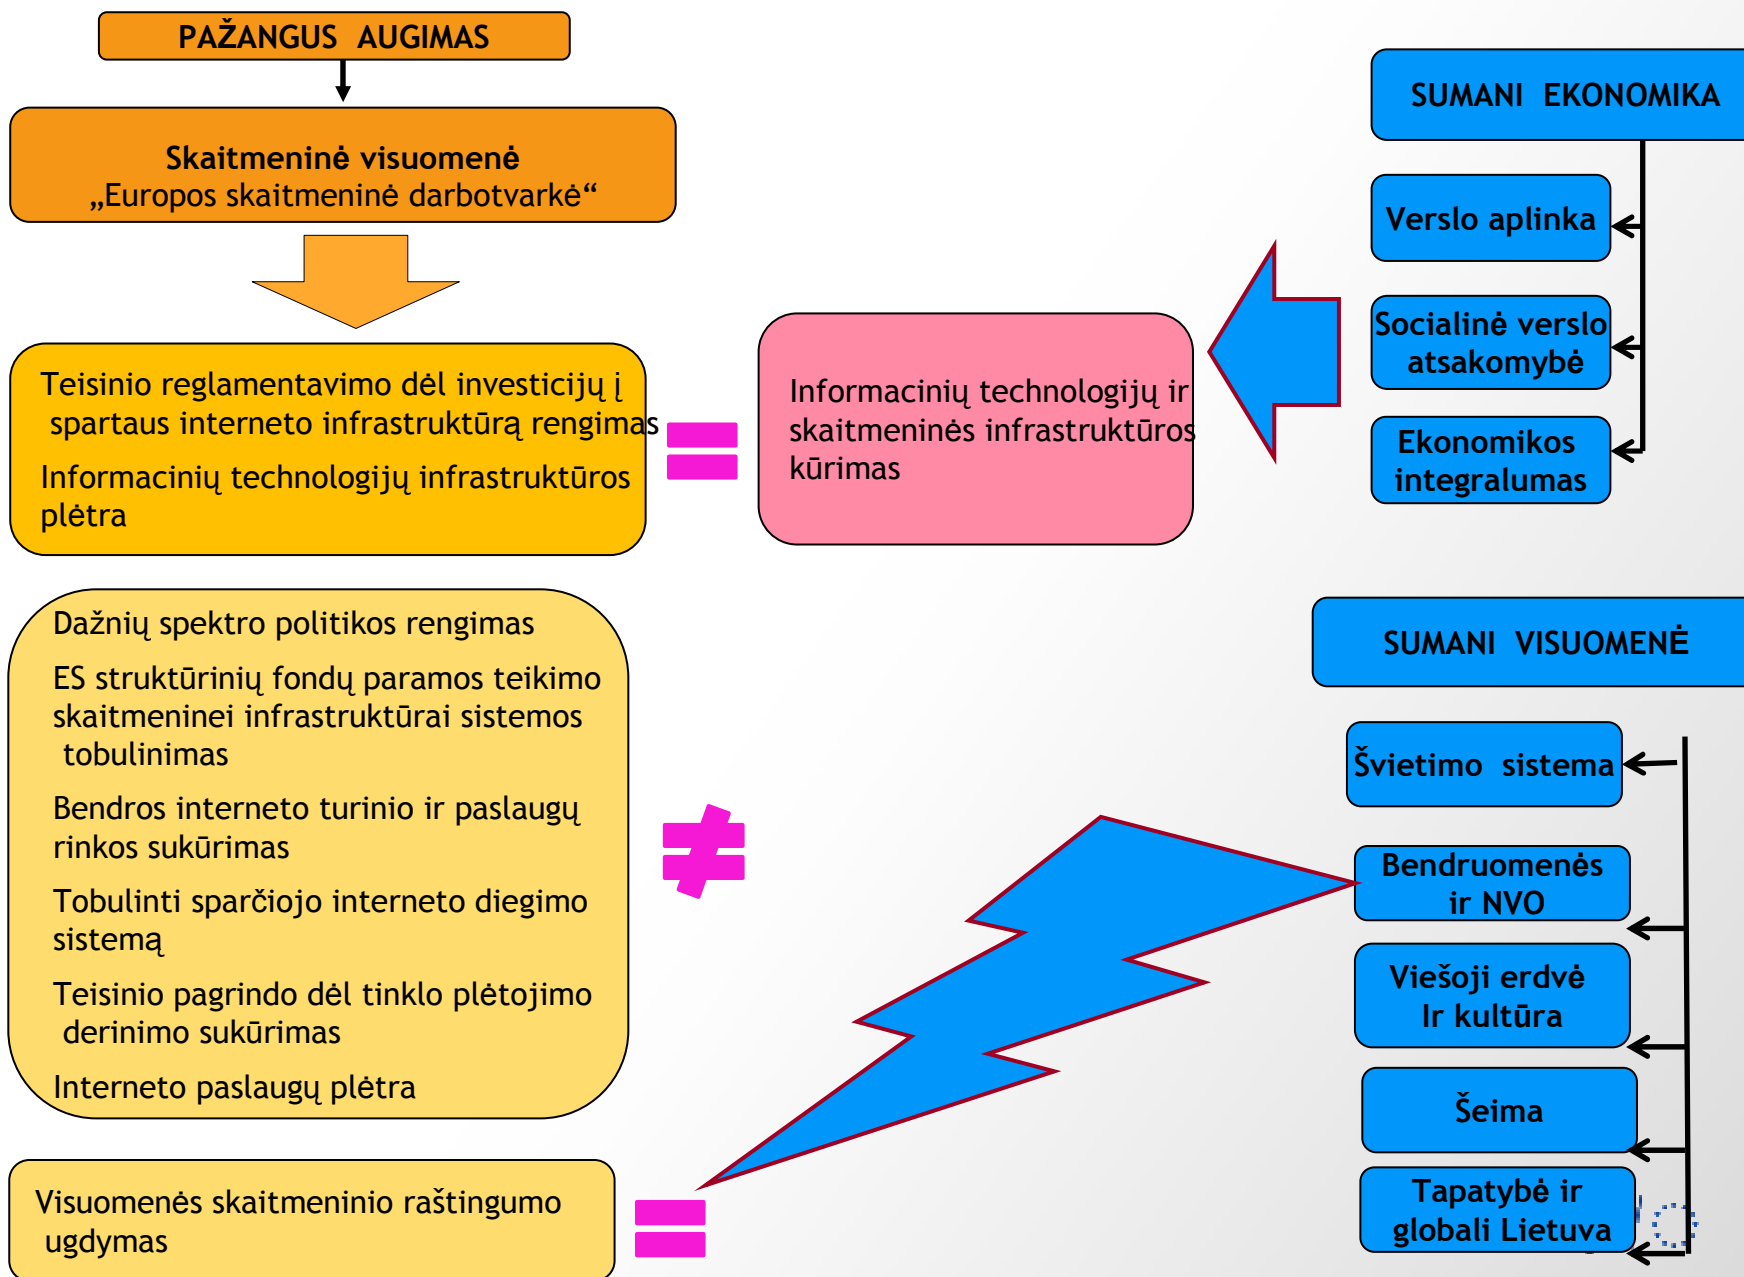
PAŽANGUS AUGIMAS

Skaitmeninė visuomenė
„Europos skaitmeninė darbotvarkė“

Teisinio reglamentavimo dėl investicijų į spartaus interneto infrastruktūrą rengimas

Informacinių technologijų infrastruktūros plėtra

Informacinių technologijų ir skaitmeninės infrastruktūros kūrimas

SUMANI EKONOMIKA

Verslo aplinka

Socialinė verslo atsakomybė

Ekonomikos integralumas

Dažnių spektro politikos rengimas

ES struktūrinių fondų paramos teikimo skaitmeninei infrastruktūrai sistemos tobulinimas

Bendros interneto turinio ir paslaugų rinkos sukūrimas

Tobulinti sparčiojo interneto diegimo sistemą

Teisinio pagrindo dėl tinklo plėtojimo derinimo sukūrimas

Interneto paslaugų plėtra

SUMANI VISUOMENĖ

Švietimo sistema

Bendruomenės ir NVO

Viešoji erdvė Ir kultūra

Šeima

Tapatybė ir globali Lietuva

Visuomenės skaitmeninio raštingumo ugdymas